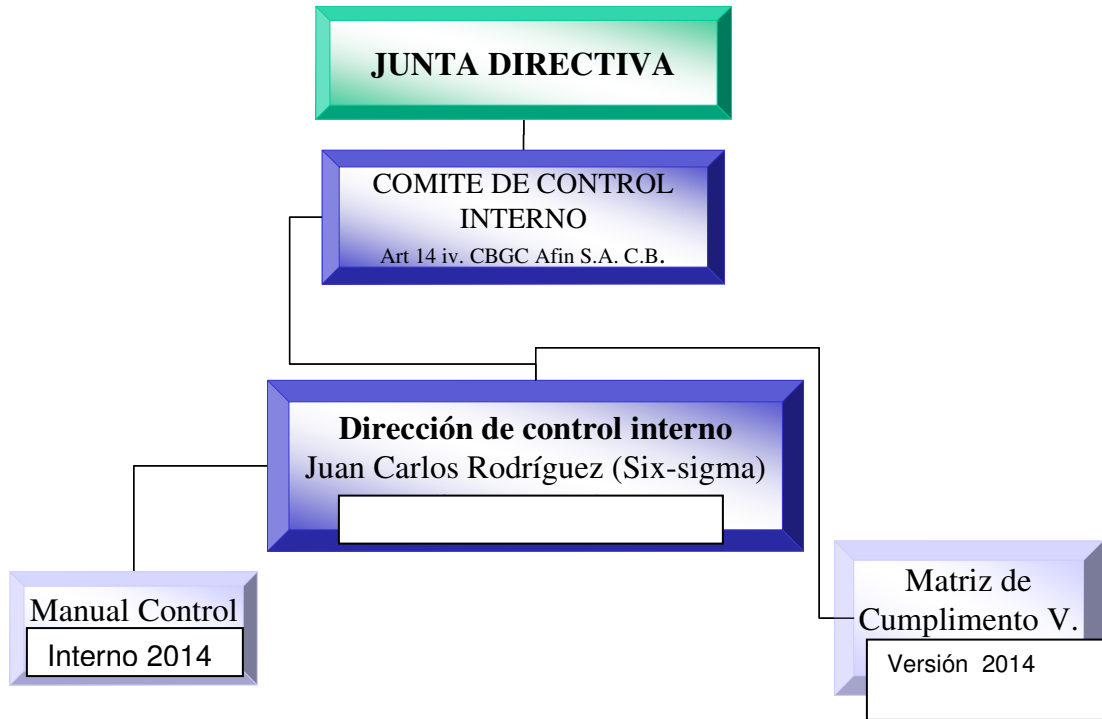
JUNTA DIRECTIVA

COMITE DE CONTROL INTERNO
Art 14 iv. CBGC Afin S.A. C.B.

Dirección de control interno
Juan Carlos Rodríguez (Six-sigma)

Manual Control
Interno 2014

Matriz de Cumplimento V.
Versión 2014